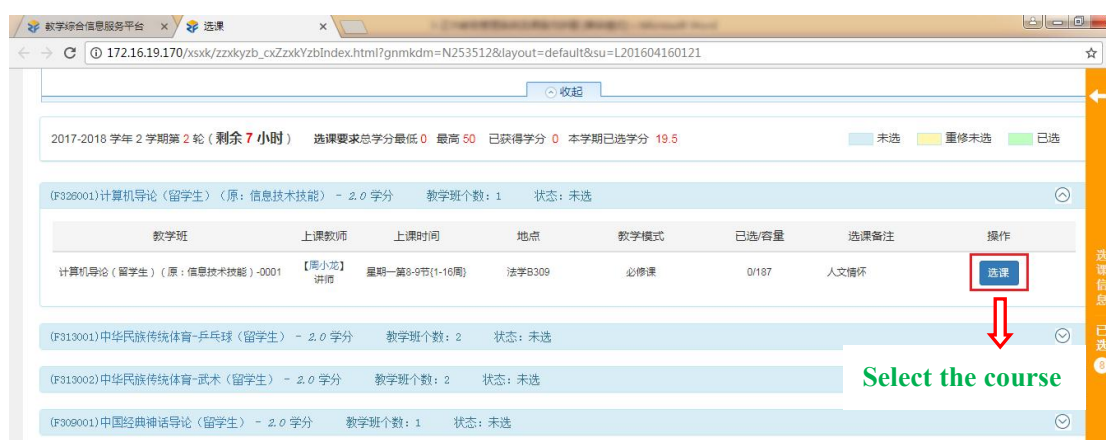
教学综合信息服务平台 ×
选课 ×
172.16.19.170/xsxk/zzxkyzb_cxZzxkYzbIndex.html?gnmkdm=N253512&layout=default&su=L201604160121

收起

2017-2018 学年 2 学期第 2 轮（剩余 7 小时） 选课要求总学分最低 0 最高 50 已获得学分 0 本学期已选学分 19.5

未选 重修未选 已选

(F326001)计算机导论（留学生）（原：信息技术技能） - 2.0 学分 教学班个数：1 状态：未选

| 教学班 | 上课教师 | 上课时间 | 地点 | 教学模式 | 已选/容量 | 选课备注 | 操作 |
|---|---|---|---|---|---|---|---|
| 计算机导论（留学生）（原：信息技术技能）-0001 | 【周小龙】讲师 | 星期一第8-9节{1-16周} | 法学B309 | 必修课 | 0/187 | 人文情怀 | 选课 |

(F313001)中华民族传统体育-乒乓球（留学生） - 2.0 学分 教学班个数：2 状态：未选

(F313002)中华民族传统体育-武术（留学生） - 2.0 学分 教学班个数：2 状态：未选

Select the course

(F309001)中国经典神话导论（留学生） - 2.0 学分 教学班个数：1 状态：未选

选课信息
已选
8